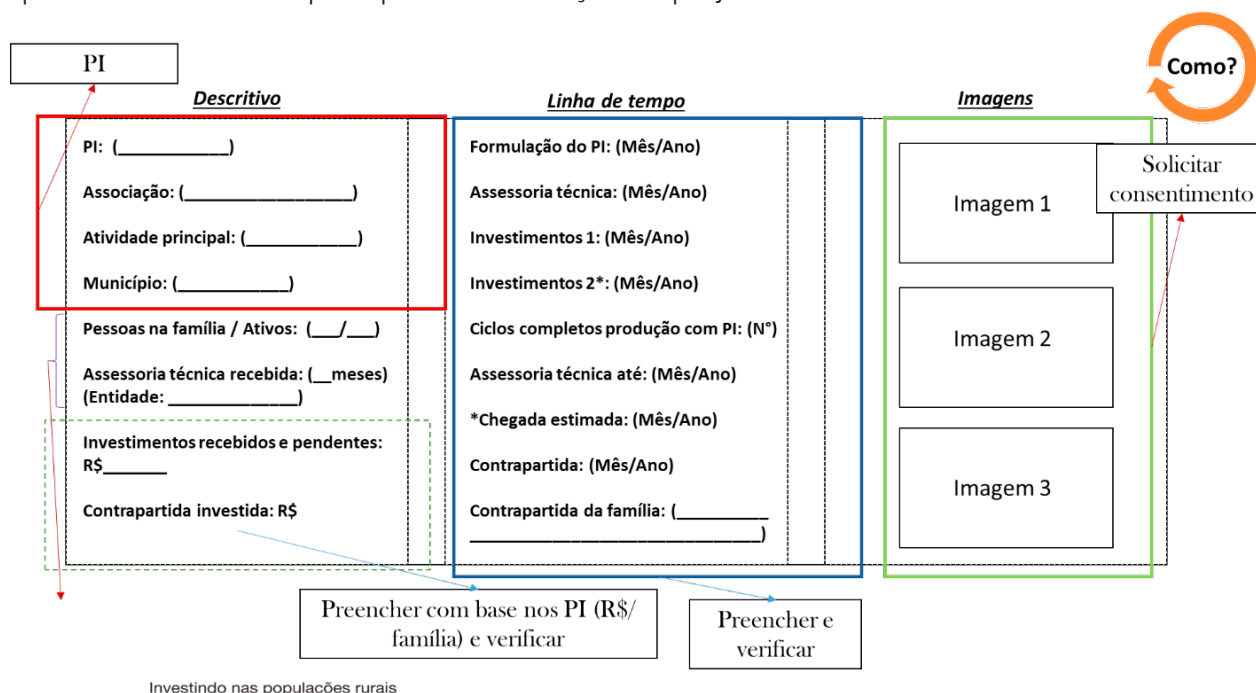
PI

Descritivo

PI: (____________)

Associação: (__________________)

Atividade principal: (____________)

Município: (____________)

Pessoas na família / Ativos: (___/___)

Assessoria técnica recebida: (__meses) (Entidade: ______________)

Investimentos recebidos e pendentes: R$_______

Contrapartida investida: R$

Linha de tempo

Formulação do PI: (Mês/Ano)

Assessoria técnica: (Mês/Ano)

Investimentos 1: (Mês/Ano)

Investimentos 2*: (Mês/Ano)

Ciclos completos produção com PI: (N°)

Assessoria técnica até: (Mês/Ano)

*Chegada estimada: (Mês/Ano)

Contrapartida: (Mês/Ano)

Contrapartida da família: (__________ ______________________________)

Imagens

Como?

Imagem 1

Imagem 2

Imagem 3

Solicitar consentimento

Preencher com base nos PI (R$/ família) e verificar

Preencher e verificar

Investindo nas populações rurais